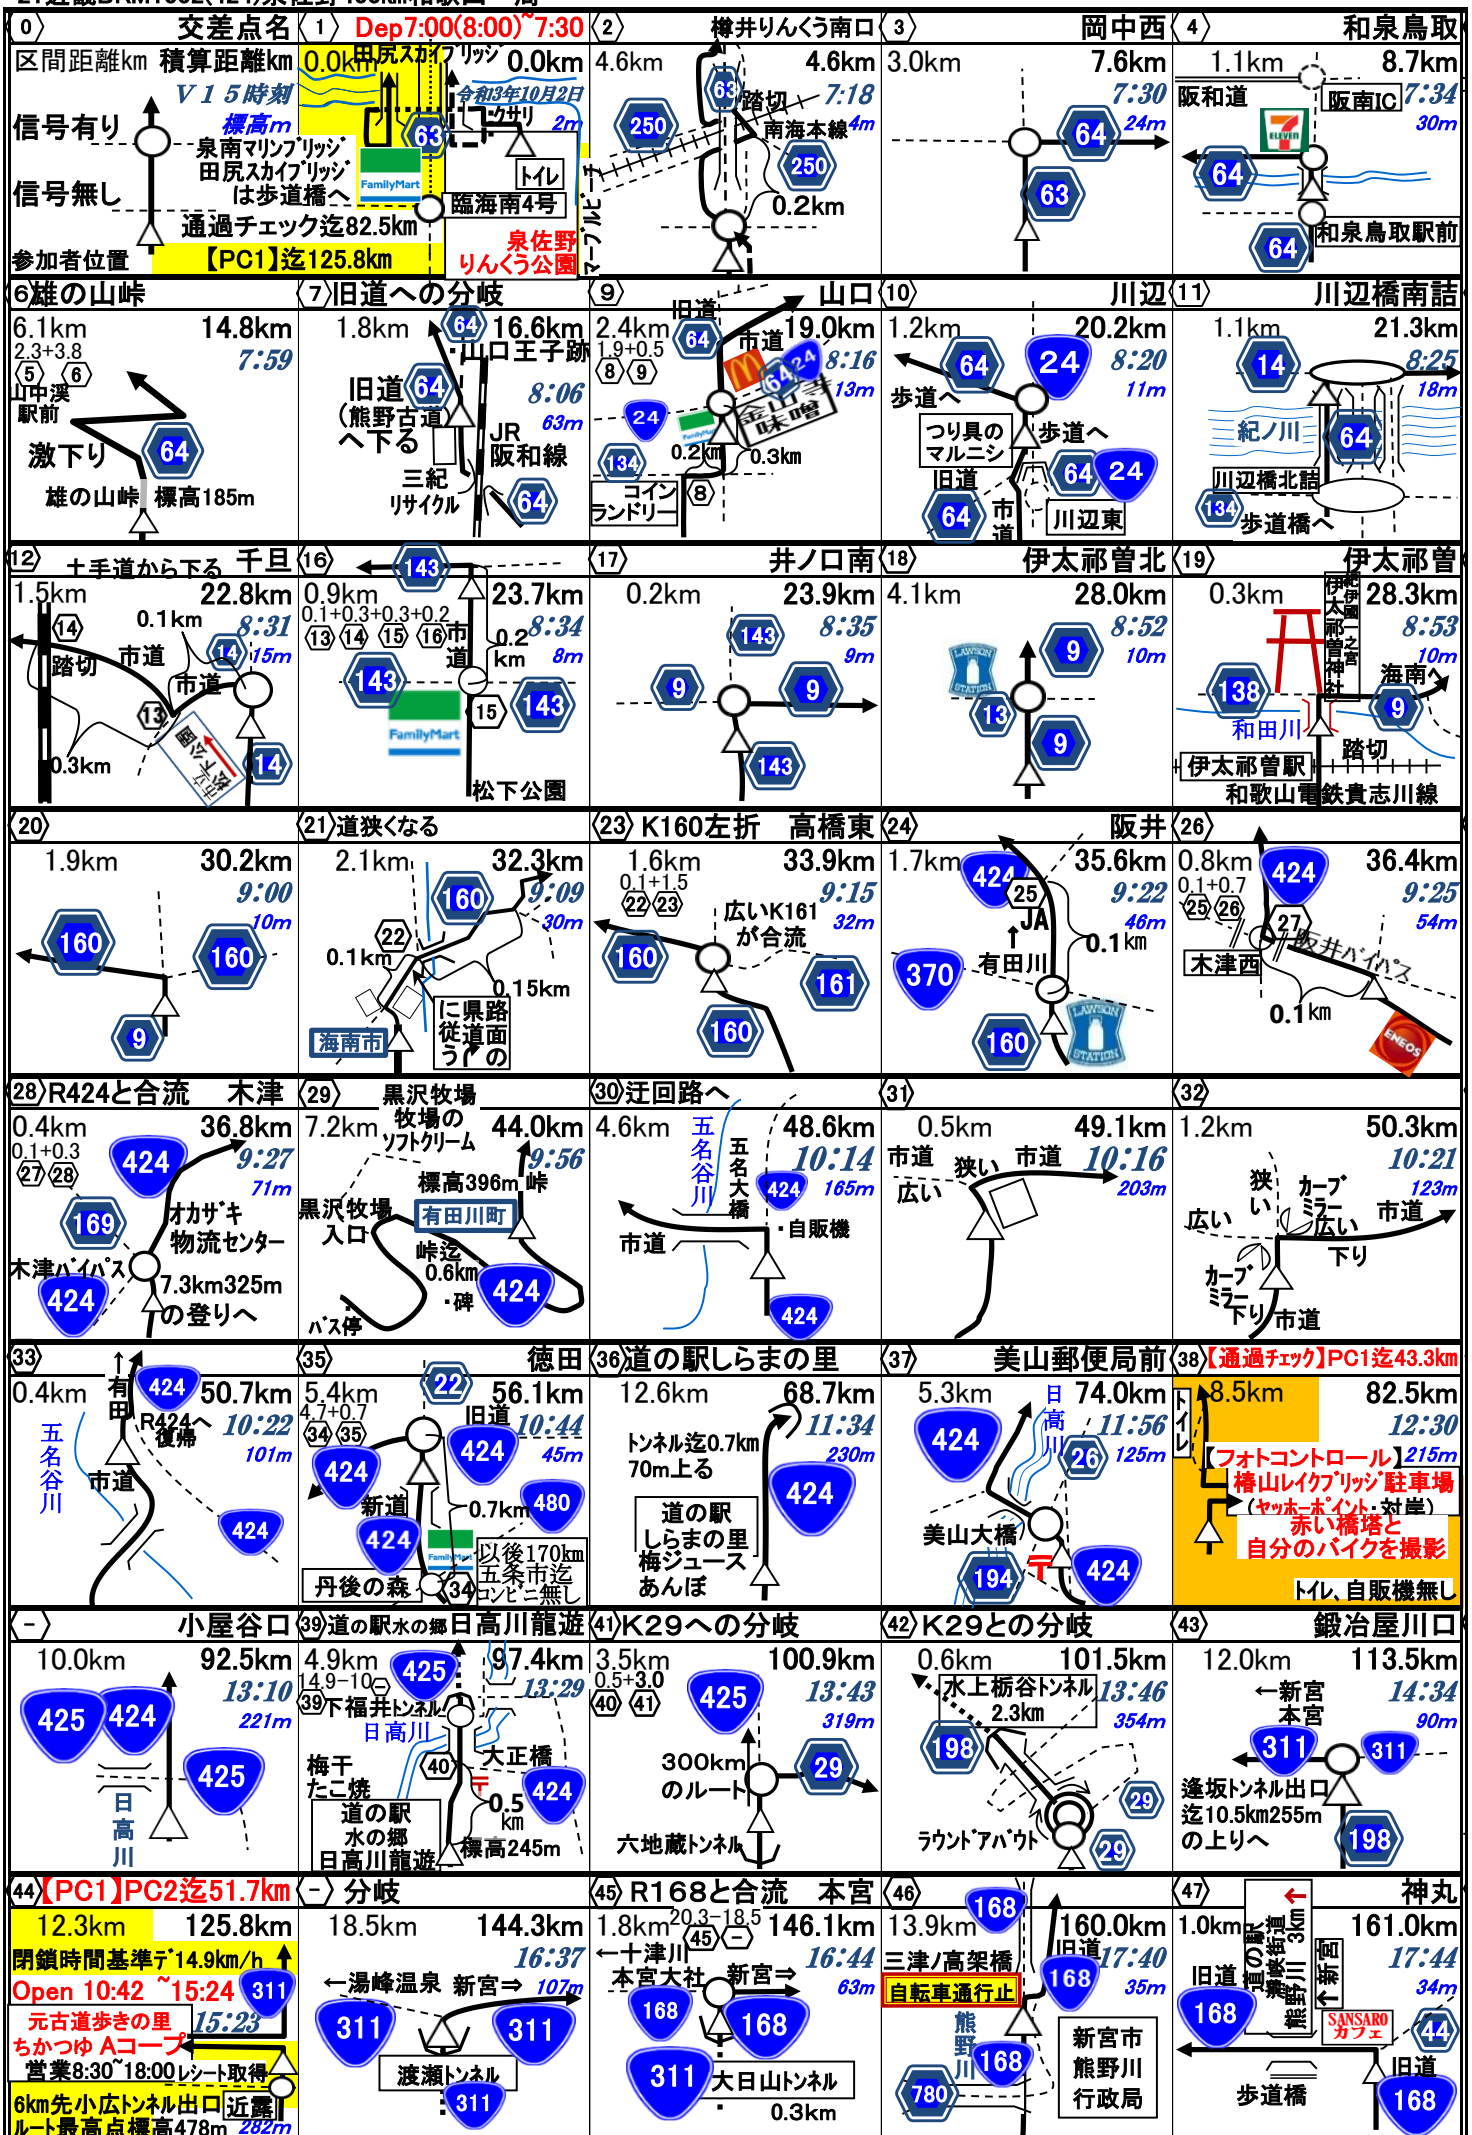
0 交差点名 1 Dep7:00(8:00)~7:30 2 樽井りんくう南口 3 岡中西 4 和泉鳥取
区間距離km 積算距離km 0.0km 田尻スカイブリッジ 0.0km 4.6km 4.6km 3.0km 7.6km 1.1km 8.7km
V1 5時刻 標高m 令和3年10月2日 2m 踏切 7:18 南海本線 4m 7:30 24m 阪和道 阪南IC 7:34 30m
信号有り 泉南マリンブリッジ 田尻スカイブリッジ は歩道橋へ 63 トイレ 臨海南4号 250 63 250 0.2km 64 63 64 64
信号無し 通過チェック迄82.5km 泉佐野 りんくう公園 マーブルビーチ 和泉鳥取駅前
参加者位置 【PC1】迄125.8km

6 雄の山峠 7 旧道への分岐 9 山口 10 川辺 11 川辺橋南詰
6.1km 14.8km 2.3+3.8 5 6 7:59 山中渓駅前 激下り 64 雄の山峠 標高185m
1.8km 64 16.6km 山口王子跡 旧道 64 (熊野古道)へ下る 8:06 63m JR 阪和線 三紀リサイクル 64
2.4km 64 旧道 19.0km 1.9+0.5 8 9 市道 64 24 8:16 13m 金山寺味噌 24 134 0.2km 0.3km コインランドリー 8
1.2km 20.2km 64 24 8:20 11m 歩道へ 歩道へ つり具のマルニシ 旧道 64 市道 64 24 川辺東
1.1km 21.3km 14 8:25 18m 紀ノ川 64 川辺橋北詰 134 歩道橋へ

12 土手道から下る 千旦 16 17 井ノ口南 18 伊太祁曽北 19 伊太祁曽
1.5km 22.8km 0.1km 14 8:31 15m 14 市道 踏切 市道 13 0.3km 14
143 0.9km 23.7km 0.1+0.3+0.3+0.2 13 14 15 16 市道 0.2km 8:34 8m 143 15 143 松下公園
0.2km 23.9km 143 8:35 9m 9 9 143
4.1km 28.0km 8:52 10m 9 13 9
0.3km 28.3km 伊太祁曽神社 紀伊国一之宮 8:53 10m 138 海南へ 9 和田川 踏切 伊太祁曽駅 和歌山電鉄貴志川線

20 21 道狭くなる 23 K160左折 高橋東 24 阪井 26
1.9km 30.2km 9:00 10m 160 160 9
2.1km 32.3km 160 9:09 30m 22 0.1km 0.15km 海南市 県道に従う路面の
1.6km 33.9km 0.1+1.5 22 23 9:15 広いK161が合流 32m 160 161 160
1.7km 424 25 35.6km 9:22 JA 46m 0.1km 有田川 370 160
0.8km 424 36.4km 0.1+0.7 25 26 9:25 54m 27 木津西 阪井バイパス 0.1km

28 R424と合流 木津 29 黒沢牧場 30 迂回路へ 31 32
0.4km 36.8km 0.1+0.3 27 28 424 9:27 71m 169 オカザキ物流センター 木津バイパス 424 7.3km325mの登りへ
7.2km 牧場のソフトクリーム 44.0km 9:56 標高396m 峠 黒沢牧場入口 有田川町 峠迄0.6km 碑 424 バス停
4.6km 五名谷川 五名大橋 48.6km 10:14 424 165m 自販機 市道 424
0.5km 49.1km 市道 狭い 市道 10:16 広い 203m
1.2km 50.3km 10:21 狭い カーブミラー 123m 広い 広い 市道 下り カーブミラー 下り 市道

33 35 徳田 36 道の駅しらまの里 37 美山郵便局前 38【通過チェック】PC1迄43.3km
0.4km 有田 424 50.7km 五名谷川 R424へ復帰 10:22 101m 市道 424
5.4km 22 56.1km 4.7+0.7 34 35 旧道 10:44 45m 424 424 新道 0.7km 480 424 以後170km 五条市迄コンビニ無し 丹後の森 34
12.6km 68.7km トンネル迄0.7km 70m上る 11:34 230m 424 道の駅しらまの里 梅ジュース あんぽ
5.3km 日高川 74.0km 11:56 424 26 125m 美山大橋 194 424
トイレ 8.5km 82.5km 12:30 【フォトコントロール】215m 椿山レイクブリッジ駐車場 (ヤッホーポイント対岸) 赤い橋塔と自分のバイクを撮影 トイレ、自販機無し

- 小屋谷口 39 道の駅水の郷日高川龍遊 41 K29への分岐 42 K29との分岐 43 鍛冶屋川口
10.0km 92.5km 425 424 13:10 221m 425 日高川
4.9km 425 97.4km 14.9-10 13:29 39 下福井トンネル 日高川 梅干たこ焼 40 大正橋 424 0.5km 道の駅水の郷日高川龍遊 標高245m
3.5km 100.9km 0.5+3.0 40 41 425 13:43 319m 300kmのルート 29 六地蔵トンネル
0.6km 101.5km 水上栃谷トンネル 2.3km 13:46 354m 198 29 ラウンドアバウト 29
12.0km 113.5km ←新宮 本宮 14:34 90m 311 311 逢坂トンネル出口迄10.5km255mの上りへ 198

44【PC1】PC2迄51.7km - 分岐 45 R168と合流 本宮 46 47 神丸
12.3km 125.8km 閉鎖時間基準デ14.9km/h Open 10:42 ~15:24 311 元古道歩きの里 ちかつゆ Aコープ 15:23 営業8:30~18:00レシート取得 6km先小広トンネル出口近露 ルート最高点標高478m 282m
18.5km 144.3km 16:37 ←湯峰温泉 新宮⇒ 107m 311 311 渡瀬トンネル 311
1.8km 20.3-18.5 45 - 146.1km ←十津川 本宮大社 新宮⇒ 16:44 63m 168 168 311 大日山トンネル 0.3km
13.9km 168 160.0km 三津ノ島高架橋 旧道 17:40 自転車通行止 168 35m 熊野川 168 780 新宮市熊野川行政局
1.0km 道の駅瀞峡街道熊野川 3km ←新宮 161.0km 17:44 34m 旧道 168 SANSARO カフェ 44 旧道 歩道橋 168